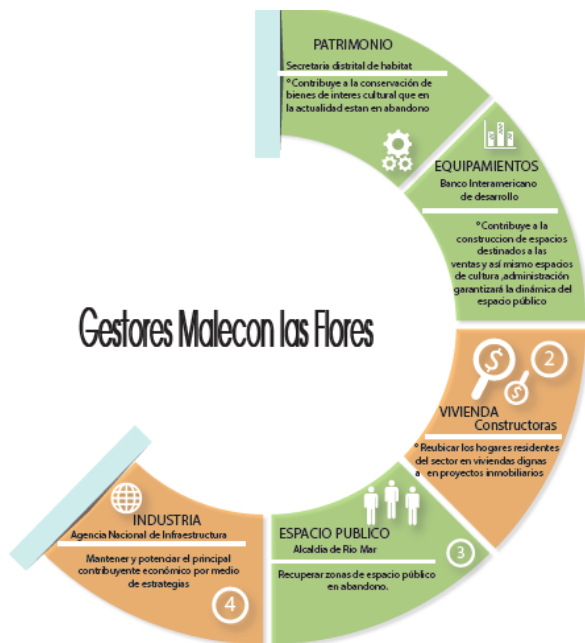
Gestores Malecon las Flores

PATRIMONIO
Secretaria distrital de habitat
°Contribuye a la conservación de bienes de interes cultural que en la actualidad estan en abandono

EQUIPAMIENTOS
Banco Interamericano de desarrollo
°Contribuye a la construccion de espacios destinados a las ventas y asi mismo espacios de cultura ,administración garantizará la dinámica del espacio público

2
VIVIENDA
Constructoras
° Reubicar los hogares residentes del sector en viviendas dignas a en proyectos inmobiliarios

ESPACIO PUBLICO
Alcaldia de Rio Mar
3
Recuperar zonas de espacio público en abandono.

INDUSTRIA
Agencia Nacional de Infraestructura
Mantener y potenciar el principal contribuyente económico por medio de estrategias
4